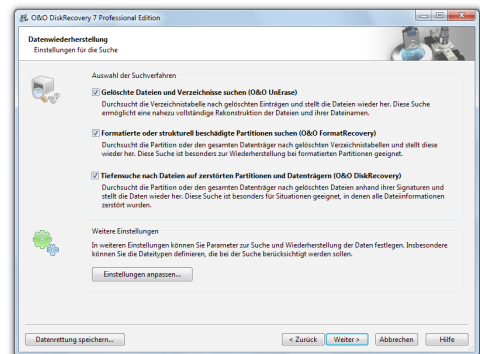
O&O DiskRecovery 7 Professional Edition

Datenwiederherstellung
Einstellungen für die Suche

Auswahl der Suchverfahren

Gelöschte Dateien und Verzeichnisse suchen (O&O UnErase)
Durchsucht die Verzeichnistabelle nach gelöschten Einträgen und stellt die Dateien wieder her. Diese Suche ermöglicht eine nahezu vollständige Rekonstruktion der Dateien und ihrer Dateinamen.

Formatierte oder strukturell beschädigte Partitionen suchen (O&O FormatRecovery)
Durchsucht die Partition oder den gesamten Datenträger nach gelöschten Verzeichnistabellen und stellt diese wieder her. Diese Suche ist besonders zur Wiederherstellung bei formatierten Partitionen geeignet.

Tiefensuche nach Dateien auf zerstörten Partitionen und Datenträgern (O&O DiskRecovery)
Durchsucht die Partition oder den gesamten Datenträger nach gelöschten Dateien anhand ihrer Signaturen und stellt die Daten wieder her. Diese Suche ist besonders für Situationen geeignet, in denen alle Dateiinformationen zerstört wurden.

Weitere Einstellungen
In weiteren Einstellungen können Sie Parameter zur Suche und Wiederherstellung der Daten festlegen. Insbesondere können Sie die Dateitypen definieren, die bei der Suche berücksichtigt werden sollen.

Einstellungen anpassen...

Datenrettung speichern...

< Zurück

Weiter >

Abbrechen

Hilfe